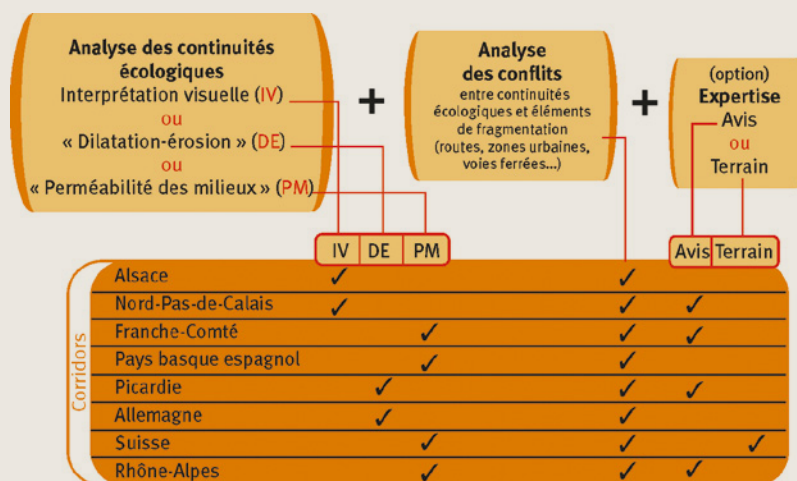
Analyse des continuités écologiques
Interprétation visuelle (IV)
ou
« Dilatation-érosion » (DE)
ou
« Perméabilité des milieux » (PM)

+

Analyse des conflits
entre continuités écologiques et éléments de fragmentation (routes, zones urbaines, voies ferrées...)

+

(option)
Expertise
Avis
ou
Terrain

Corridors

| | IV | DE | PM | Conflits | Avis | Terrain |
|---|---|---|---|---|---|---|
| Alsace | ✓ | | | ✓ | | |
| Nord-Pas-de-Calais | ✓ | | | ✓ | ✓ | |
| Franche-Comté | | | ✓ | ✓ | ✓ | |
| Pays basque espagnol | | | ✓ | ✓ | | |
| Picardie | | ✓ | | ✓ | ✓ | |
| Allemagne | | ✓ | | ✓ | | |
| Suisse | | | ✓ | ✓ | | ✓ |
| Rhône-Alpes | | | ✓ | ✓ | ✓ | |